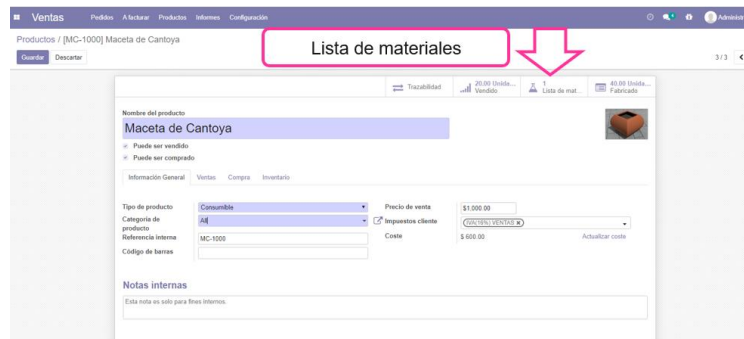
Ventas Pedidos A facturar Productos Informes Configuración

Administ

Productos / [MC-1000] Maceta de Cantoya

Guardar Descartar

Lista de materiales

3/3

Trazabilidad

20.00 Unida... Vendido

1 Lista de mat...

40.00 Unida... Fabricado

Nombre del producto

Maceta de Cantoya

Puede ser vendido

Puede ser comprado

Información General Ventas Compra Inventario

Tipo de producto Consumible

Categoría de producto All

Referencia interna MC-1000

Código de barras

Precio de venta $1,000.00

Impuestos cliente IVA(16%) VENTAS

Coste $ 600.00 Actualizar coste

Notas internas

Esta nota es solo para fines internos.